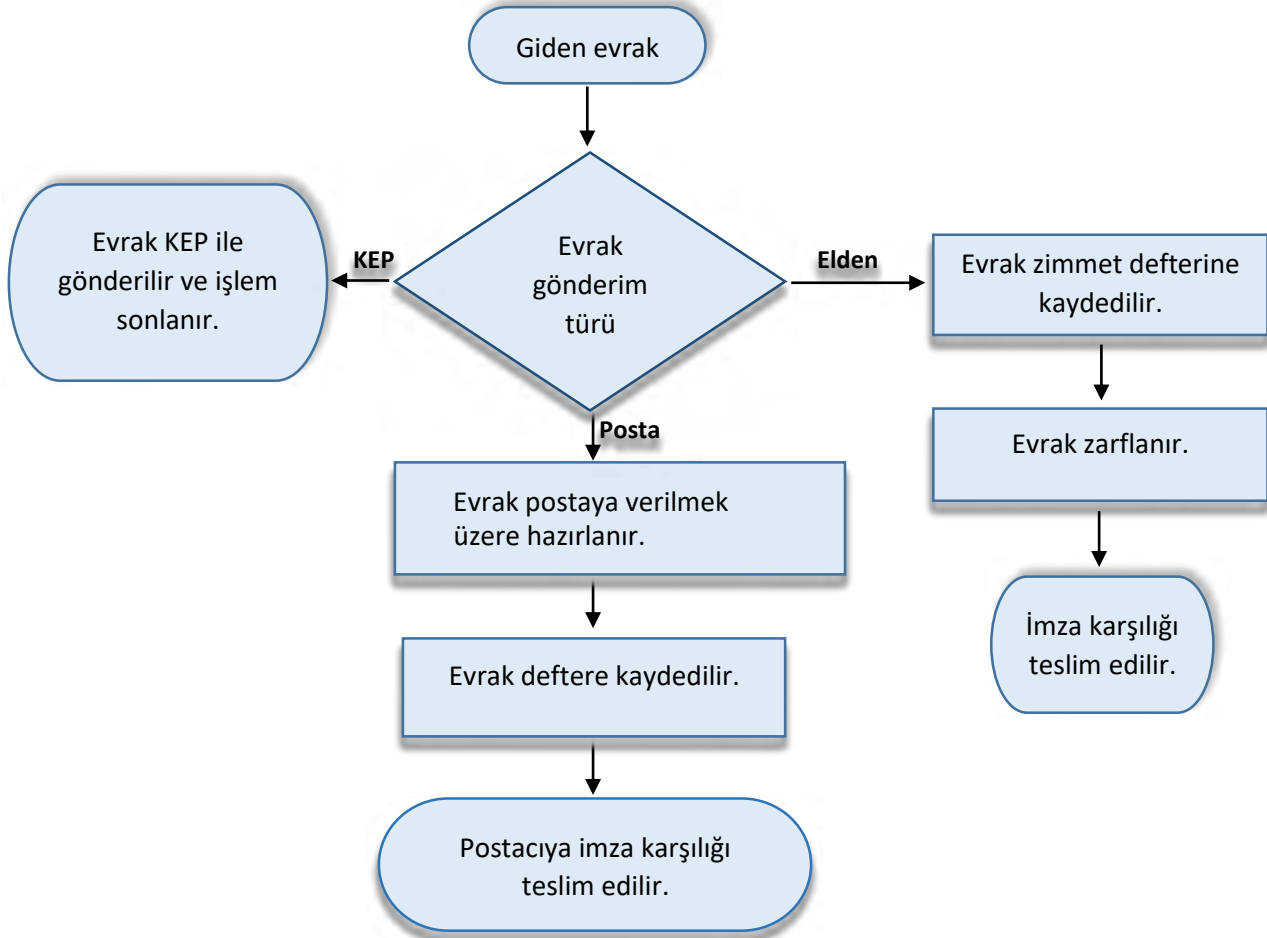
Giden evrak

Evrak gönderim türü

KEP

Evrak KEP ile gönderilir ve işlem sonlanır.

Elden

Evrak zimmet defterine kaydedilir.

Evrak zarflanır.

İmza karşılığı teslim edilir.

Posta

Evrak postaya verilmek üzere hazırlanır.

Evrak deftere kaydedilir.

Postacıya imza karşılığı teslim edilir.